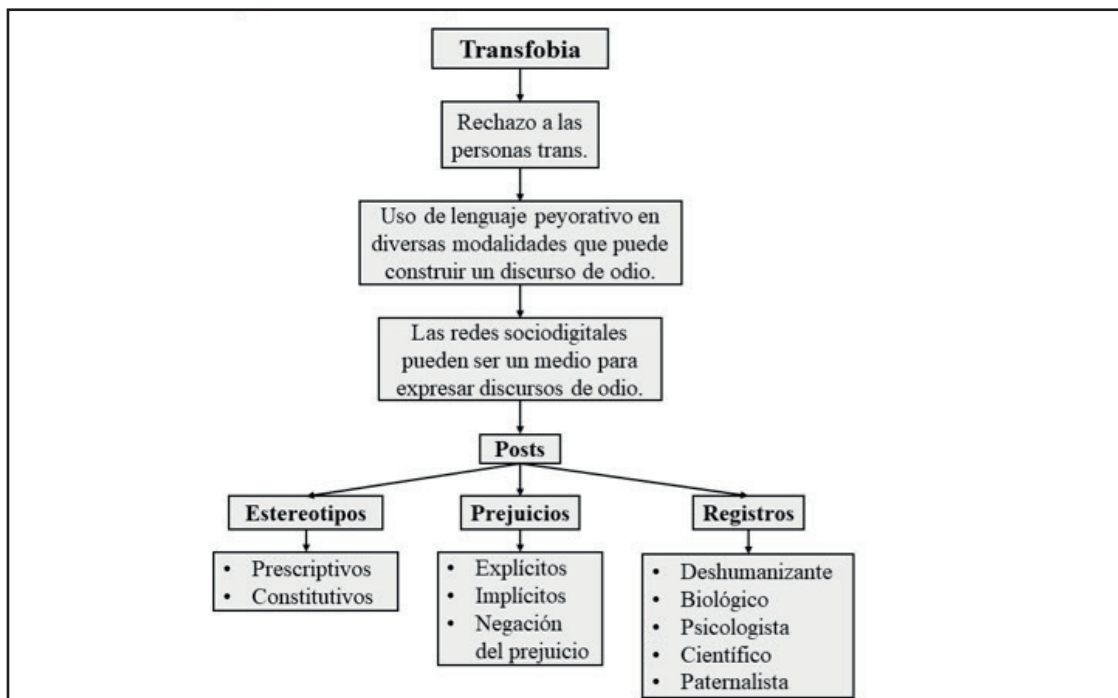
Transfobia

Rechazo a las personas trans.

Uso de lenguaje peyorativo en diversas modalidades que puede construir un discurso de odio.

Las redes sociodigitales pueden ser un medio para expresar discursos de odio.

Posts

Estereotipos

- Prescriptivos
- Constitutivos

Prejuicios

- Explícitos
- Implícitos
- Negación del prejuicio

Registros

- Deshumanizante
- Biológico
- Psicologista
- Científico
- Paternalista